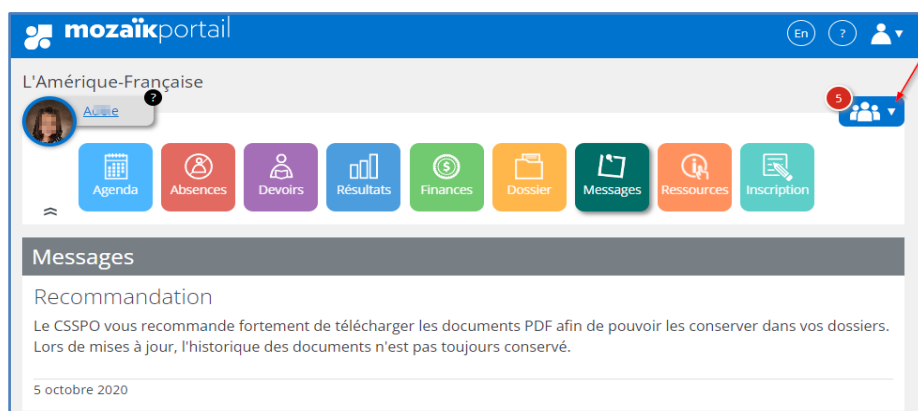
mozaïkportail

En ?

L'Amérique-Française

A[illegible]e ?

5

Agenda Absences Devoirs Résultats Finances Dossier Messages Ressources Inscription

Messages

Recommandation

Le CSSPO vous recommande fortement de télécharger les documents PDF afin de pouvoir les conserver dans vos dossiers. Lors de mises à jour, l'historique des documents n'est pas toujours conservé.

5 octobre 2020